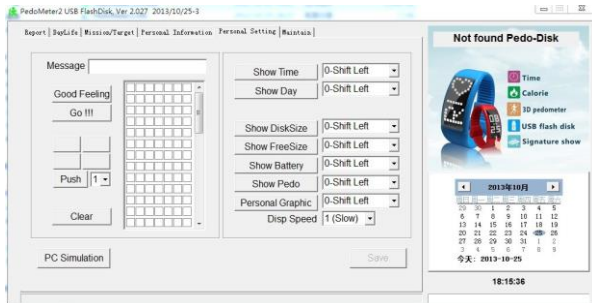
PedoMeter2 USB FlashDisk, Ver 2.027 2013/10/25-3

Report | DayLife | Mission/Target | Personal Information | Personal Setting | Maintain

Message

Good Feeling

Go !!!

Push 1

Clear

PC Simulation

Show Time 0-Shift Left

Show Day 0-Shift Left

Show DiskSize 0-Shift Left

Show FreeSize 0-Shift Left

Show Battery 0-Shift Left

Show Pedo 0-Shift Left

Personal Graphic 0-Shift Left

Disp Speed 1 (Slow)

Save

Not found Pedo-Disk

Time
Calorie
3D pedometer
USB flash disk
Signature show

2013年10月

| 日 | 一 | 二 | 三 | 四 | 五 | 六 |
|---|---|---|---|---|---|---|
| 29 | 30 | 1 | 2 | 3 | 4 | 5 |
| 6 | 7 | 8 | 9 | 10 | 11 | 12 |
| 13 | 14 | 15 | 16 | 17 | 18 | 19 |
| 20 | 21 | 22 | 23 | 24 | 25 | 26 |
| 27 | 28 | 29 | 30 | 31 | 1 | 2 |
| 3 | 4 | 5 | 6 | 7 | 8 | 9 |

今天: 2013-10-25

18:15:36